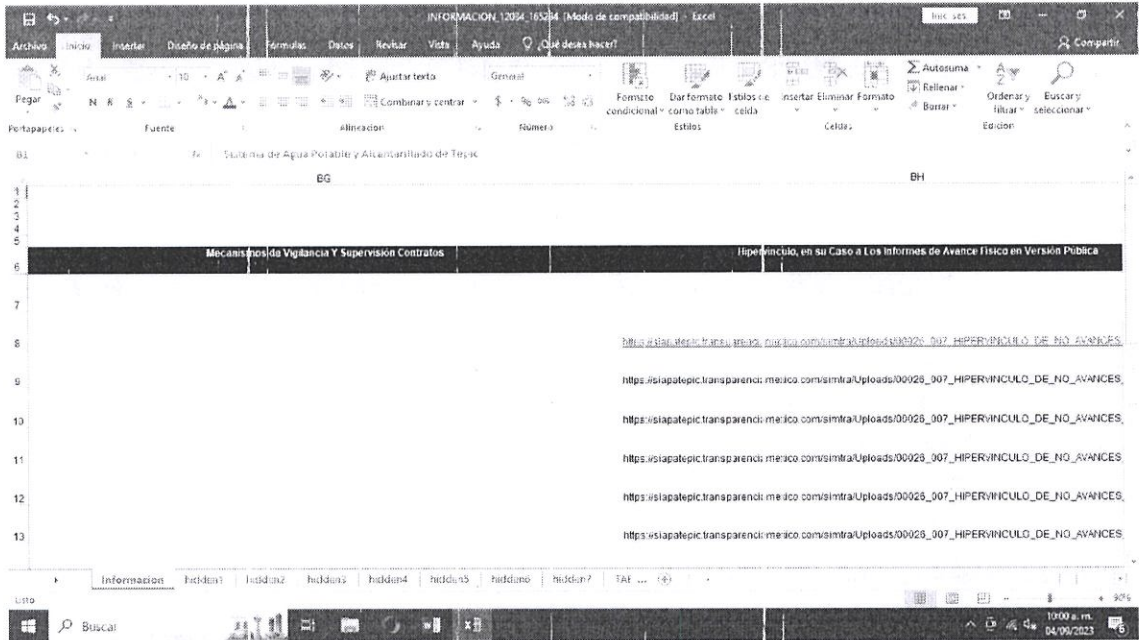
INFORMACION_12084_165284 [Modo de compatibilidad] - Excel

Iniciar ses

Archivo Inicio Insertar Diseño de página Fórmulas Datos Revisar Vista Ayuda ¿Qué desea hacer?

Compartir

Pegar

Arial 10 A A

N K S

Ajustar texto

Combinar y centrar

General

$ % 000

Formato condicional

Dar formato como tabla

Estilos de celda

Insertar Eliminar Formato

Autosuma

Rellenar

Borrar

Ordenar y filtrar

Buscar y seleccionar

Portapapeles Fuente Alineación Número Estilos Celdas Edición

B1 fx Sistema de Agua Potable y Alcantarillado de Tepic

| | BG | BH |
|---|---|---|
| 1 | | |
| 2 | | |
| 3 | | |
| 4 | | |
| 5 | | |
| 6 | Mecanismos de Vigilancia Y Supervisión Contratos | Hipervínculo, en su Caso a Los Informes de Avance Físico en Versión Pública |
| 7 | | |
| 8 | | https://siapatepic.transparenciamexico.com/simtra/Uploads/00026_007_HIPERVINCULO_DE_NO_AVANCES |
| 9 | | https://siapatepic.transparenciamexico.com/simtra/Uploads/00026_007_HIPERVINCULO_DE_NO_AVANCES |
| 10 | | https://siapatepic.transparenciamexico.com/simtra/Uploads/00026_007_HIPERVINCULO_DE_NO_AVANCES |
| 11 | | https://siapatepic.transparenciamexico.com/simtra/Uploads/00026_007_HIPERVINCULO_DE_NO_AVANCES |
| 12 | | https://siapatepic.transparenciamexico.com/simtra/Uploads/00026_007_HIPERVINCULO_DE_NO_AVANCES |
| 13 | | https://siapatepic.transparenciamexico.com/simtra/Uploads/00026_007_HIPERVINCULO_DE_NO_AVANCES |

Informacion hidden1 hidden2 hidden3 hidden4 hidden5 hidden6 hidden7 TAE ...

Listo

90%

Buscar

10:00 a. m.
04/09/2023